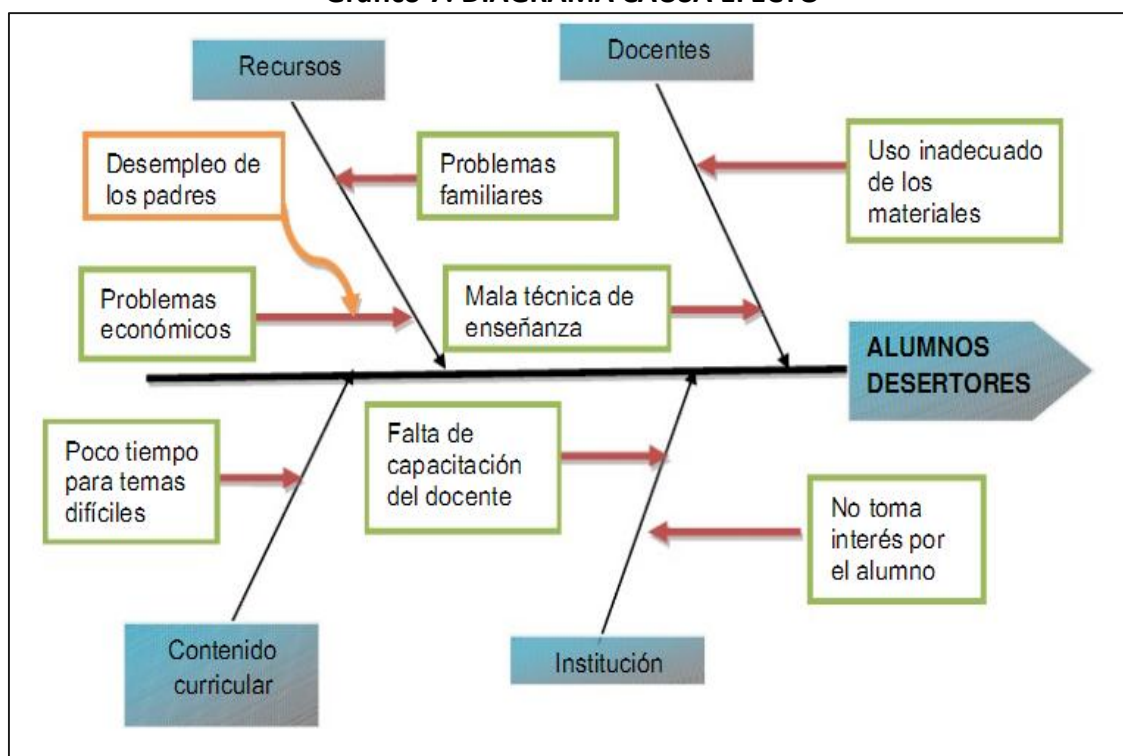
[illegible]

Recursos

Docentes

Desempleo de los padres

Problemas familiares

Uso inadecuado de los materiales

Problemas económicos

Mala técnica de enseñanza

ALUMNOS DESERTORES

Poco tiempo para temas difíciles

Falta de capacitación del docente

No toma interés por el alumno

Contenido curricular

Institución